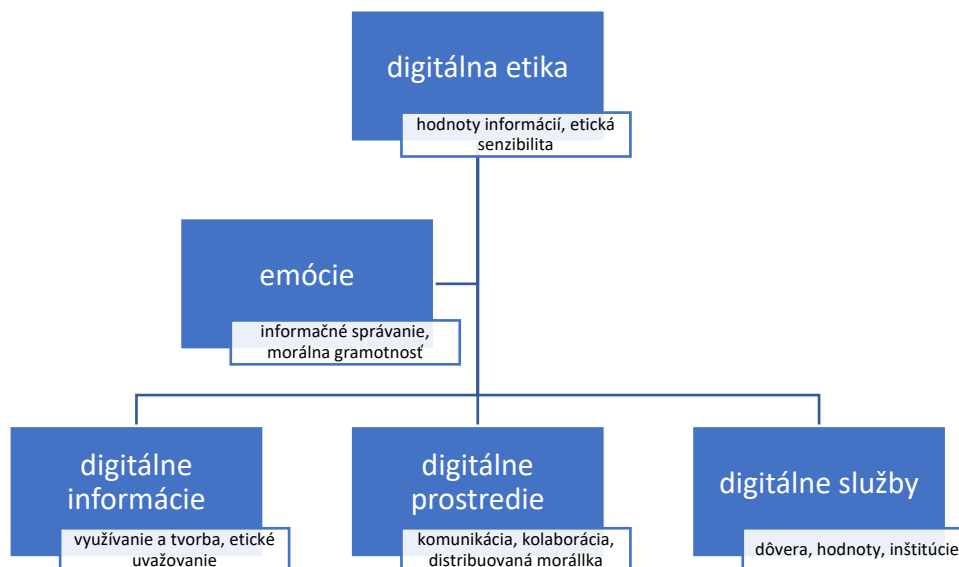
digitálna etika

hodnoty informácií, etická senzibilita

emócie

informačné správanie, morálna gramotnosť

digitálne informácie

využívanie a tvorba, etické uvažovanie

digitálne prostredie

komunikácia, kolaborácia, distribuovaná morállka

digitálne služby

dôvera, hodnoty, inštitúcie